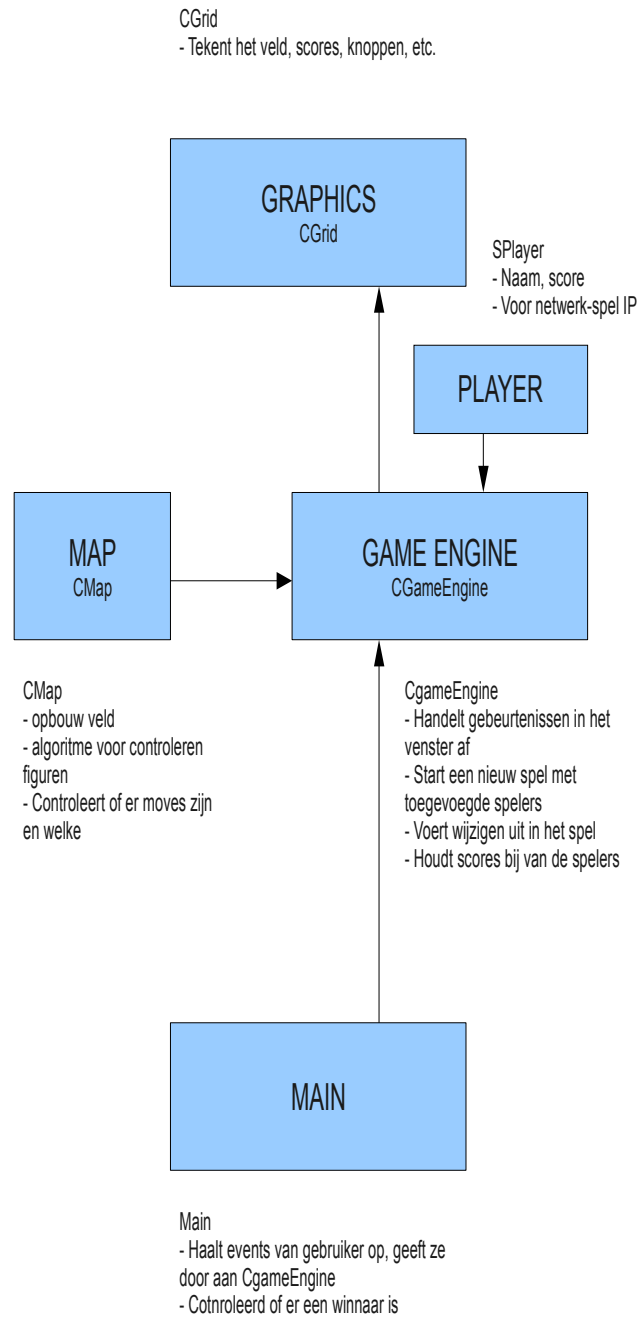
CGrid
- Tekent het veld, scores, knoppen, etc.

GRAPHICS
CGrid

SPlayer
- Naam, score
- Voor netwerk-spel IP

PLAYER

MAP
CMap

GAME ENGINE
CGameEngine

CMap
- opbouw veld
- algoritme voor controleren figuren
- Controleert of er moves zijn en welke

CgameEngine
- Handelt gebeurtenissen in het venster af
- Start een nieuw spel met toegevoegde spelers
- Voert wijzigen uit in het spel
- Houdt scores bij van de spelers

MAIN

Main
- Haalt events van gebruiker op, geeft ze door aan CgameEngine
- Cotnroleerd of er een winnaar is